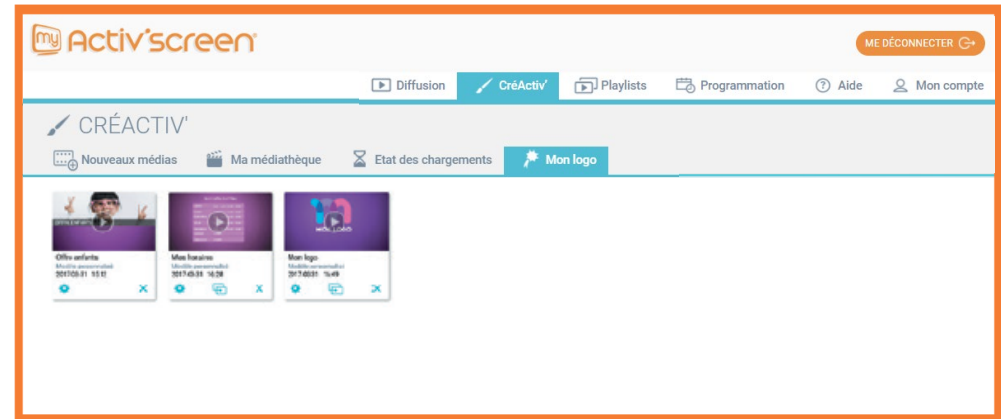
my Activ'screen

ME DÉCONNECTER

Diffusion
CréActiv'
Playlists
Programmation
Aide
Mon compte

CRÉACTIV'

Nouveaux médias
Ma médiathèque
Etat des chargements
Mon logo

Offre enfants
Média personnalisé
2017-03-31 15:12

Mes horaires
Média personnalisé
2017-03-31 16:28

Mon logo
Média personnalisé
2017-03-31 16:49